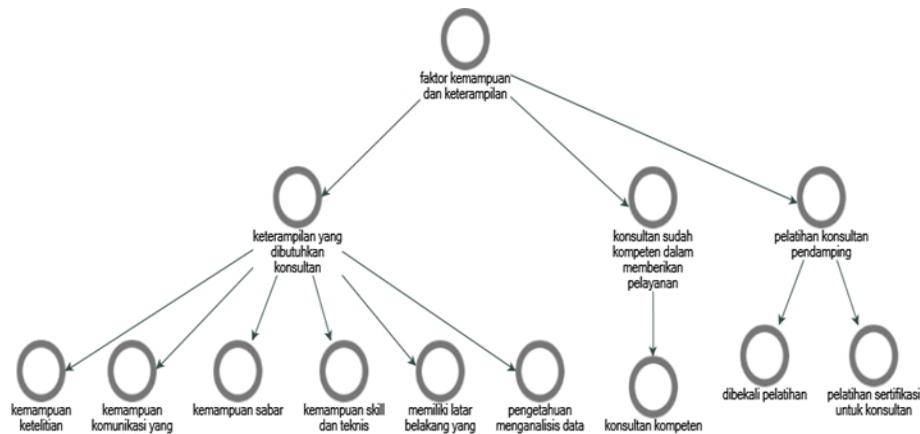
faktor kemampuan dan keterampilan

keterampilan yang dibutuhkan konsultan

konsultan sudah kompeten dalam memberikan pelayanan

pelatihan konsultan pendamping

kemampuan ketelitian

kemampuan komunikasi yang

kemampuan sabar

kemampuan skill dan teknis

memiliki latar belakang yang

pengetahuan menganalisis data

konsultan kompeten

dibekali pelatihan

pelatihan sertifikasi untuk konsultan